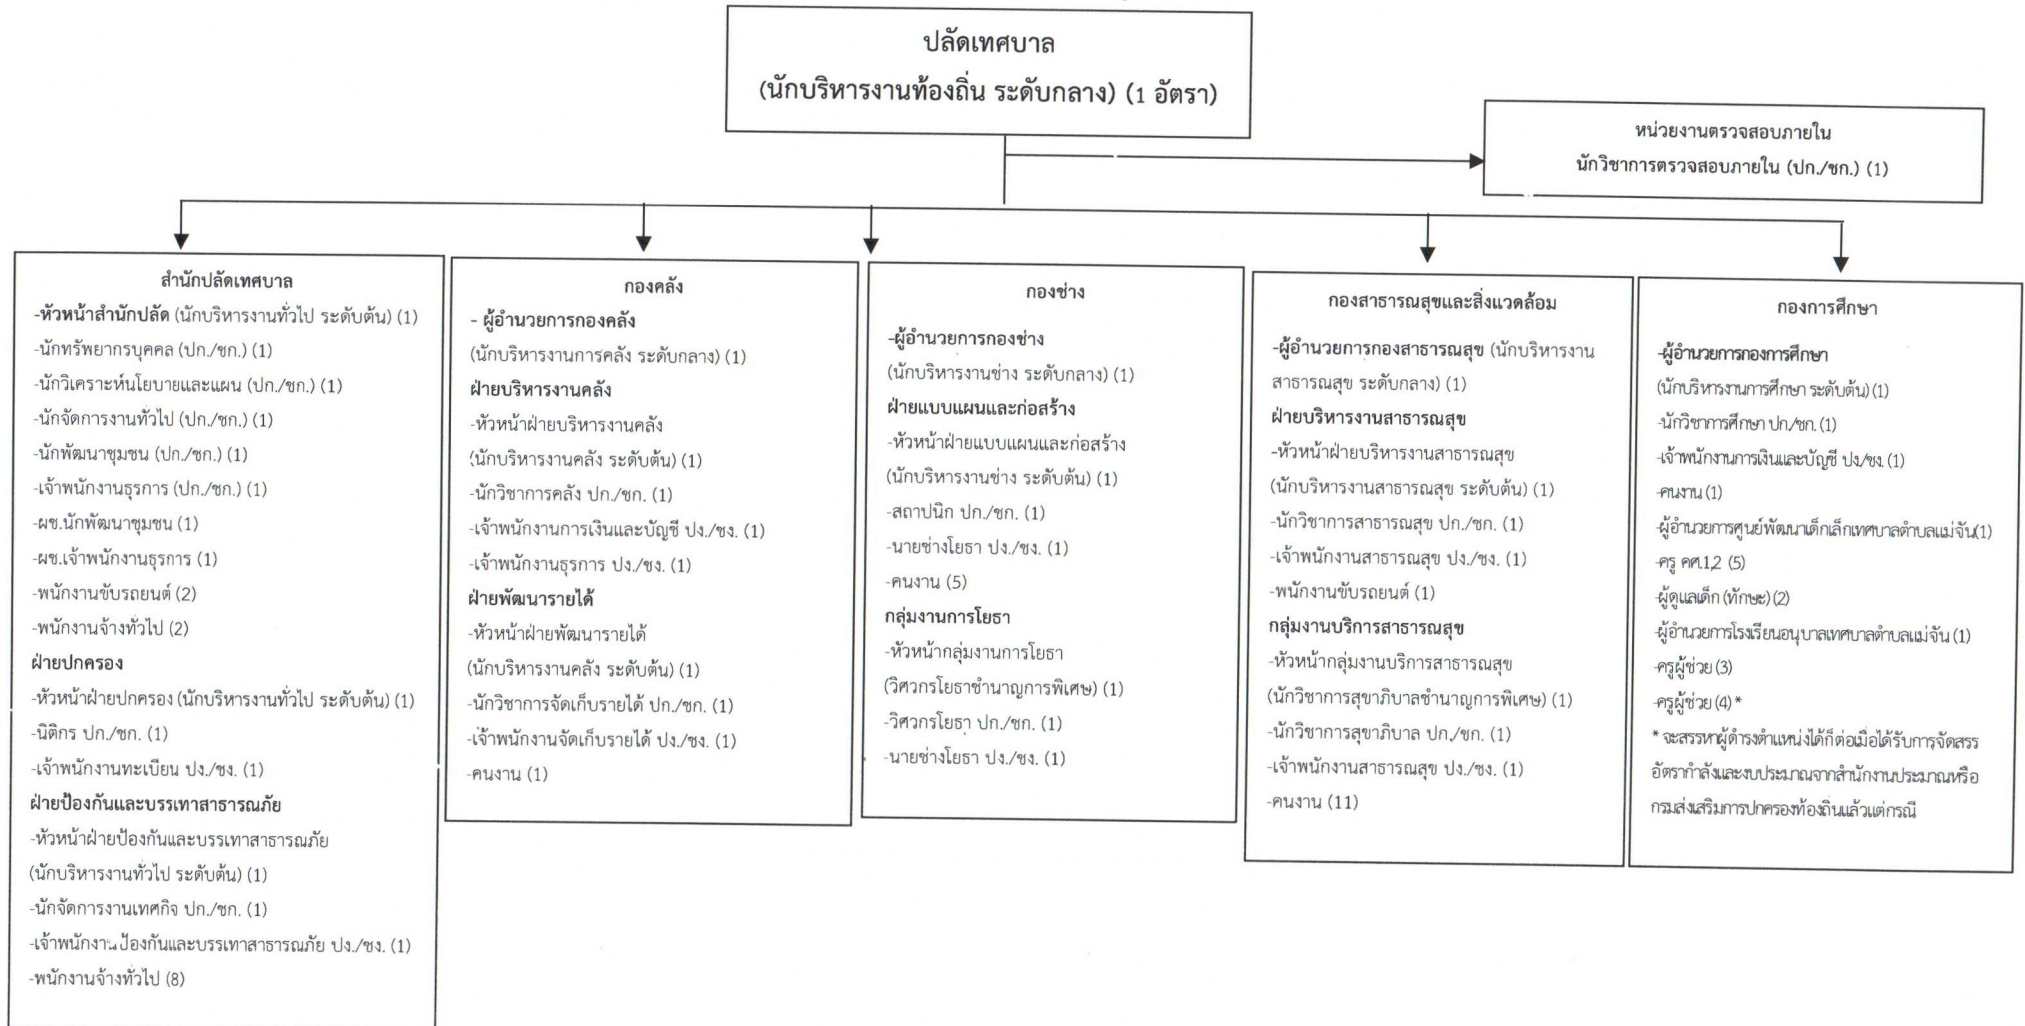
ปลัดเทศบาล
(นักบริหารงานท้องถิ่น ระดับกลาง) (1 อัตรา)

หน่วยงานตรวจสอบภายใน
นักวิชาการตรวจสอบภายใน (ปก./ชก.) (1)

สำนักปลัดเทศบาล
-หัวหน้าสำนักปลัด (นักบริหารงานทั่วไป ระดับต้น) (1)
-นักทรัพยากรบุคคล (ปก./ชก.) (1)
-นักวิเคราะห์นโยบายและแผน (ปก./ชก.) (1)
-นักจัดการงานทั่วไป (ปก./ชก.) (1)
-นักพัฒนาชุมชน (ปก./ชก.) (1)
-เจ้าพนักงานธุรการ (ปก./ชก.) (1)
-ผช.นักพัฒนาชุมชน (1)
-ผช.เจ้าพนักงานธุรการ (1)
-พนักงานขับรถยนต์ (2)
-พนักงานจ้างทั่วไป (2)
ฝ่ายปกครอง
-หัวหน้าฝ่ายปกครอง (นักบริหารงานทั่วไป ระดับต้น) (1)
-นิติกร ปก./ชก. (1)
-เจ้าพนักงานทะเบียน ปง./ชง. (1)
ฝ่ายป้องกันและบรรเทาสาธารณภัย
-หัวหน้าฝ่ายป้องกันและบรรเทาสาธารณภัย (นักบริหารงานทั่วไป ระดับต้น) (1)
-นักจัดการงานเทศกิจ ปก./ชก. (1)
-เจ้าพนักงา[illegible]ป้องกันและบรรเทาสาธารณภัย ปง./ชง. (1)
-พนักงานจ้างทั่วไป (8)

กองคลัง
- ผู้อำนวยการกองคลัง
(นักบริหารงานการคลัง ระดับกลาง) (1)
ฝ่ายบริหารงานคลัง
-หัวหน้าฝ่ายบริหารงานคลัง
(นักบริหารงานคลัง ระดับต้น) (1)
-นักวิชาการคลัง ปก./ชก. (1)
-เจ้าพนักงานการเงินและบัญชี ปง./ชง. (1)
-เจ้าพนักงานธุรการ ปง./ชง. (1)
ฝ่ายพัฒนารายได้
-หัวหน้าฝ่ายพัฒนารายได้
(นักบริหารงานคลัง ระดับต้น) (1)
-นักวิชาการจัดเก็บรายได้ ปก./ชก. (1)
-เจ้าพนักงานจัดเก็บรายได้ ปง./ชง. (1)
-คนงาน (1)

กองช่าง
-ผู้อำนวยการกองช่าง
(นักบริหารงานช่าง ระดับกลาง) (1)
ฝ่ายแบบแผนและก่อสร้าง
-หัวหน้าฝ่ายแบบแผนและก่อสร้าง
(นักบริหารงานช่าง ระดับต้น) (1)
-สถาปนิก ปก./ชก. (1)
-นายช่างโยธา ปง./ชง. (1)
-คนงาน (5)
กลุ่มงานการโยธา
-หัวหน้ากลุ่มงานการโยธา
(วิศวกรโยธาชำนาญการพิเศษ) (1)
-วิศวกรโยธา ปก./ชก. (1)
-นายช่างโยธา ปง./ชง. (1)

กองสาธารณสุขและสิ่งแวดล้อม
-ผู้อำนวยการกองสาธารณสุข (นักบริหารงานสาธารณสุข ระดับกลาง) (1)
ฝ่ายบริหารงานสาธารณสุข
-หัวหน้าฝ่ายบริหารงานสาธารณสุข
(นักบริหารงานสาธารณสุข ระดับต้น) (1)
-นักวิชาการสาธารณสุข ปก./ชก. (1)
-เจ้าพนักงานสาธารณสุข ปง./ชง. (1)
-พนักงานขับรถยนต์ (1)
กลุ่มงานบริการสาธารณสุข
-หัวหน้ากลุ่มงานบริการสาธารณสุข
(นักวิชาการสุขาภิบาลชำนาญการพิเศษ) (1)
-นักวิชาการสุขาภิบาล ปก./ชก. (1)
-เจ้าพนักงานสาธารณสุข ปง./ชง. (1)
-คนงาน (11)

กองการศึกษา
-ผู้อำนวยการกองการศึกษา
(นักบริหารงานการศึกษา ระดับต้น) (1)
-นักวิชาการศึกษา ปก./ชก. (1)
-เจ้าพนักงานการเงินและบัญชี ปง/ชง. (1)
-คนงาน (1)
-ผู้อำนวยการศูนย์พัฒนาเด็กเล็กเทศบาลตำบลแม่จัน(1)
-ครู คศ.1,2 (5)
-ผู้ดูแลเด็ก (ทักษะ) (2)
-ผู้อำนวยการโรงเรียนอนุบาลเทศบาลตำบลแม่จัน (1)
-ครูผู้ช่วย (3)
-ครูผู้ช่วย (4) *
* จะสรรหาผู้ดำรงตำแหน่งได้ก็ต่อเมื่อได้รับการจัดสรรอัตรากำลังและงบประมาณจากสำนักงานประมาณหรือกรมส่งเสริมการปกครองท้องถิ่นแล้วแต่กรณี